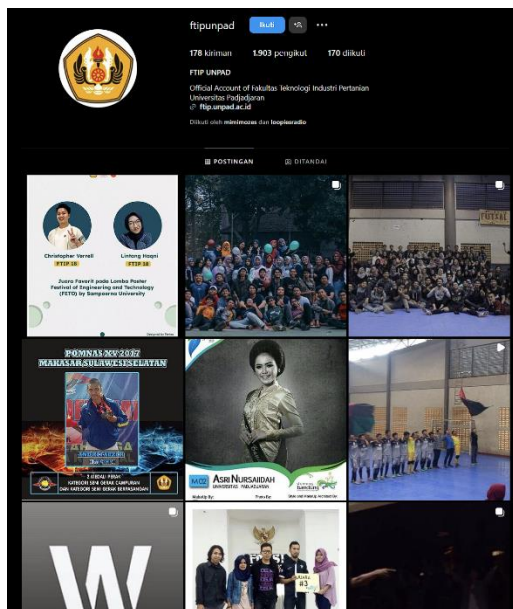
ftipunpad Ikuti •••

178 kiriman 1.903 pengikut 170 diikuti

FTIP UNPAD

Official Account of Fakultas Teknologi Industri Pertanian Universitas Padjadjaran

ftip.unpad.ac.id

Diikuti oleh mimimozes dan loopieradio

POSTINGAN DITANDAI

Christopher Verrell FTIP 16

Lintang Haqni FTIP 16

Juara Favorit pada Lomba Poster Festival of Engineering and Technology (FETO) by Sampoerna University

FUTSAL

POMNAS XV 2017 MAKASAR SULAWESI SELATAN

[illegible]

M02 ASRI NURSAIDAH UNIVERSITAS PADJADJARAN

#3